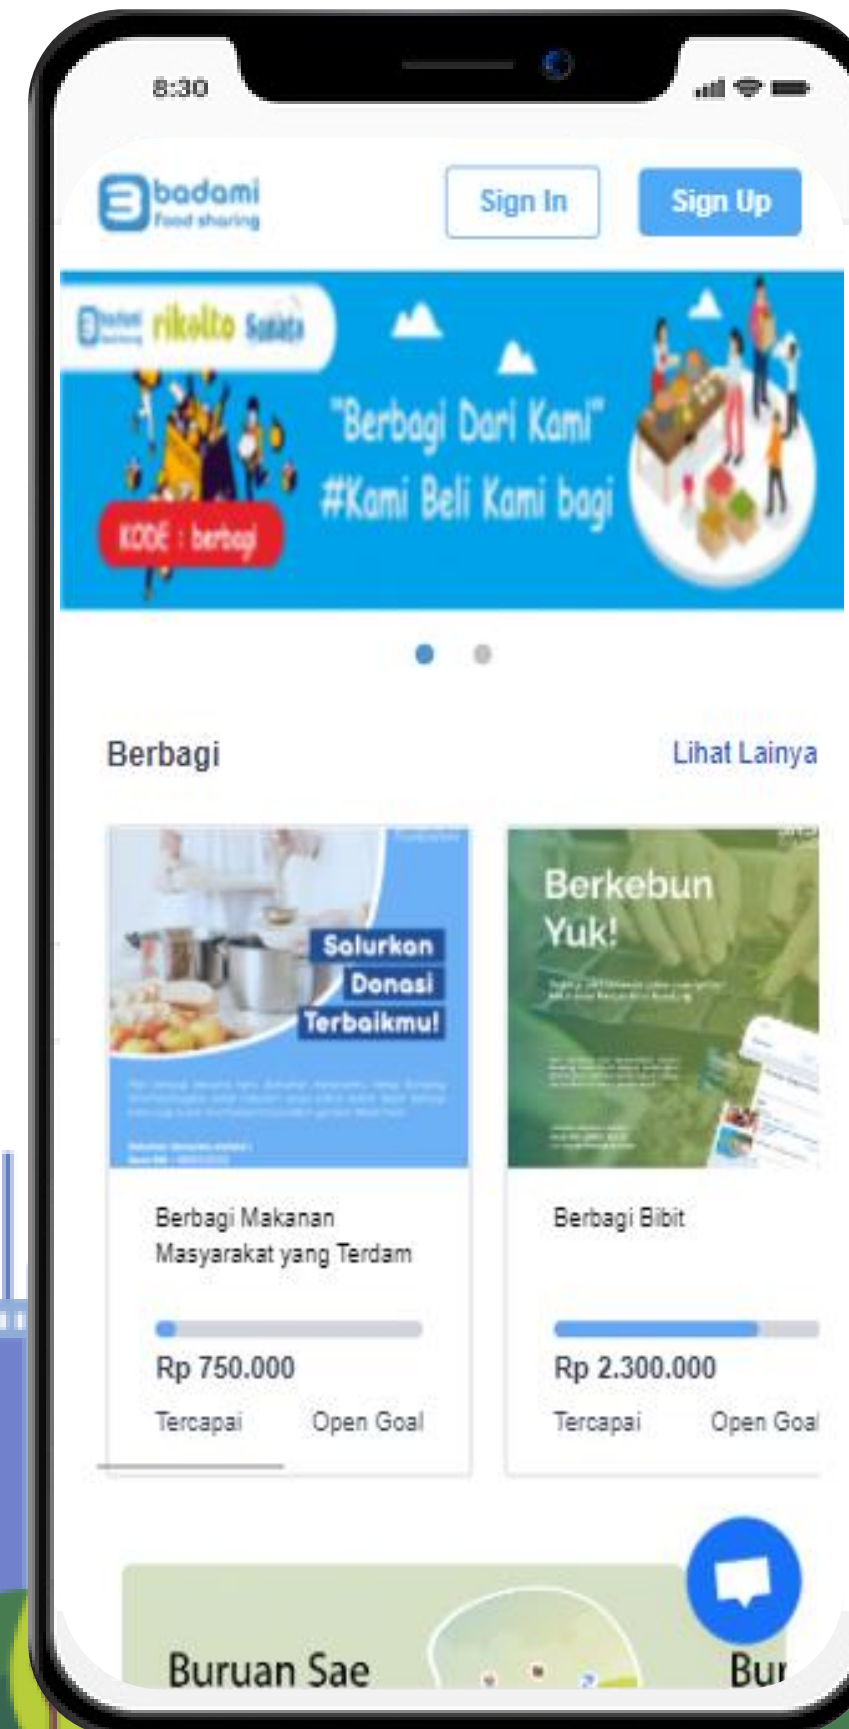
8:30

badami
Food sharing

Sign In

Sign Up

badami rikolto Sabaka

"Berbagi Dari Kami"
#Kami Beli Kami bagi

KODE : berbagi

Berbagi

Lihat Lainya

Salurkan Donasi Terbaikmu!

Berkebun Yuk!

Berbagi Makanan Masyarakat yang Terdam

Rp 750.000

Tercapai

Open Goal

Berbagi Bibit

Rp 2.300.000

Tercapai

Open Goal

Buruan Sae

Bur